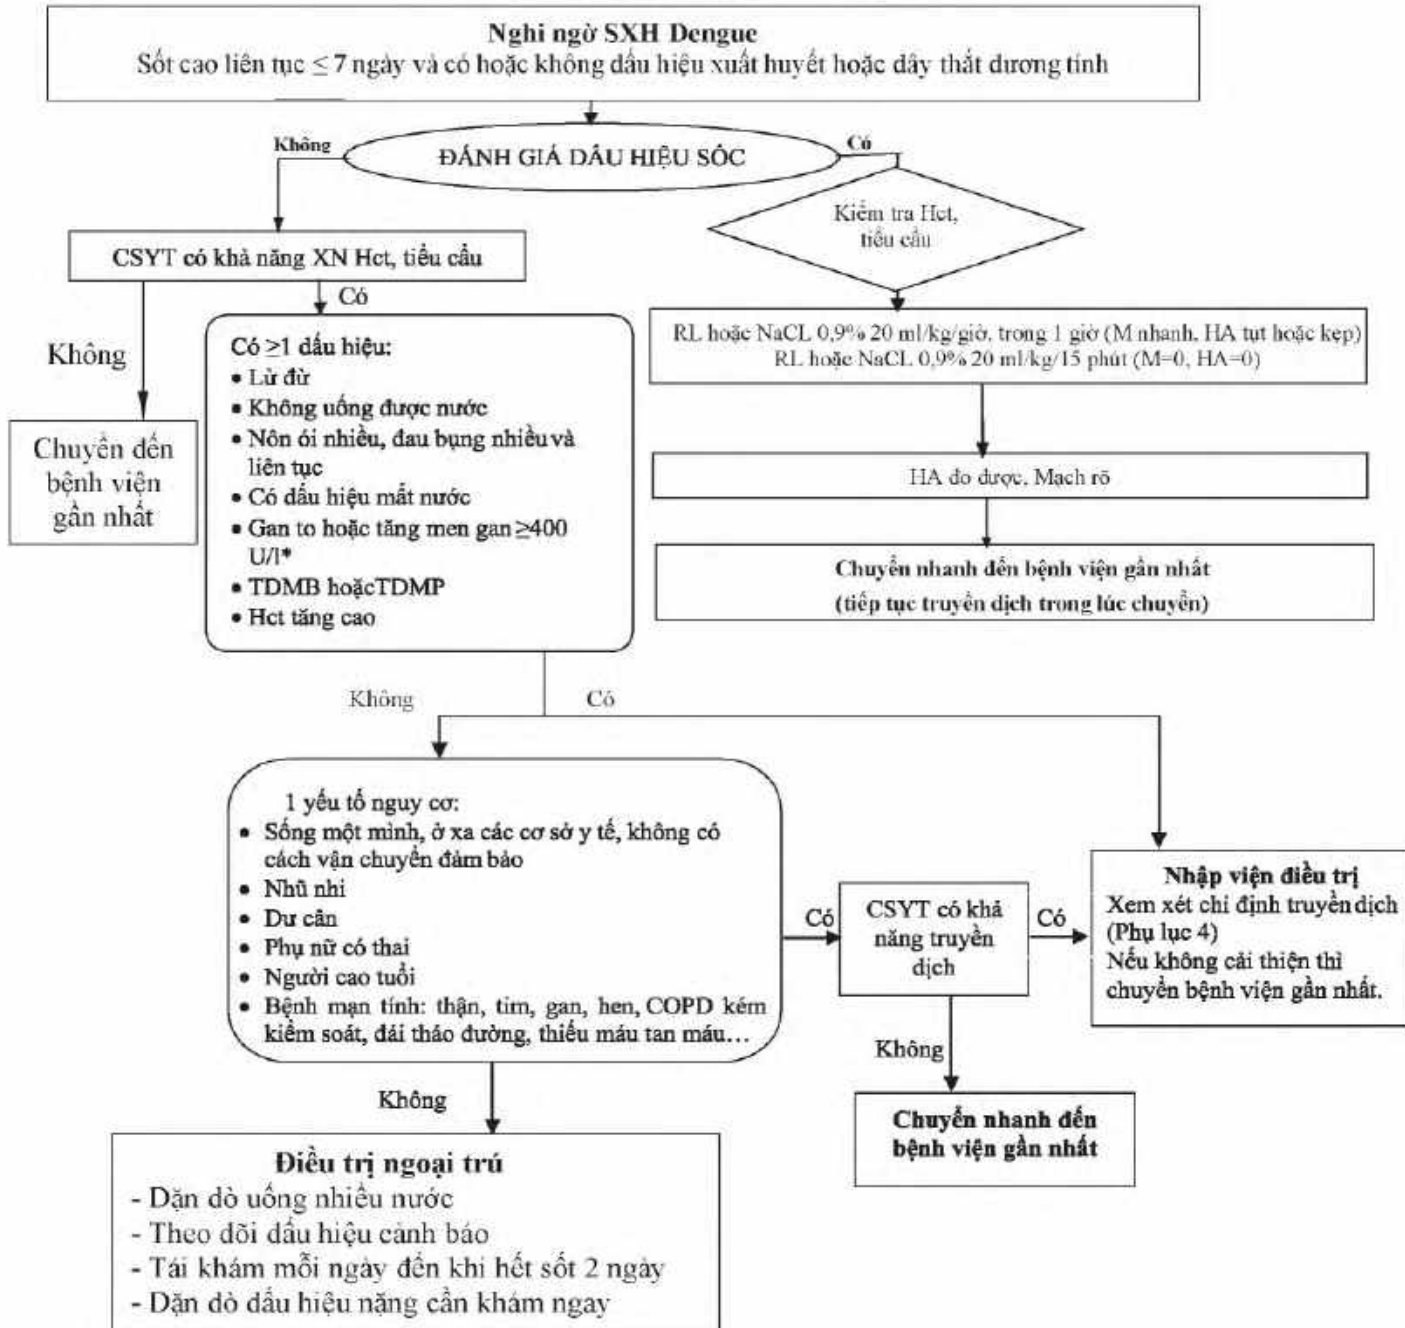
Nghi ngờ SXH Dengue
Sốt cao liên tục $\leq$ 7 ngày và có hoặc không dấu hiệu xuất huyết hoặc dây thắt dương tính

Không

ĐÁNH GIÁ DẤU HIỆU SỐC

Có

CSYT có khả năng XN Hct, tiểu cầu

Kiểm tra Hct, tiểu cầu

Có

Không

Chuyển đến bệnh viện gần nhất

Có $\geq$1 dấu hiệu:
• Lừ đừ
• Không uống được nước
• Nôn ói nhiều, đau bụng nhiều và liên tục
• Có dấu hiệu mất nước
• Gan to hoặc tăng men gan $\geq$400 U/l*
• TDMB hoặcTDMP
• Hct tăng cao

RL hoặc NaCL 0,9% 20 ml/kg/giờ, trong 1 giờ (M nhanh, HA tụt hoặc kẹp)
RL hoặc NaCL 0,9% 20 ml/kg/15 phút (M=0, HA=0)

HA đo được, Mạch rõ

Chuyển nhanh đến bệnh viện gần nhất
(tiếp tục truyền dịch trong lúc chuyển)

Không

Có

1 yếu tố nguy cơ:
• Sống một mình, ở xa các cơ sở y tế, không có cách vận chuyển đảm bảo
• Nhũ nhi
• Dư cân
• Phụ nữ có thai
• Người cao tuổi
• Bệnh mạn tính: thận, tim, gan, hen, COPD kém kiểm soát, đái tháo đường, thiếu máu tan máu…

Có

CSYT có khả năng truyền dịch

Có

Nhập viện điều trị
Xem xét chỉ định truyền dịch (Phụ lục 4)
Nếu không cải thiện thì chuyển bệnh viện gần nhất.

Không

Không

Chuyển nhanh đến bệnh viện gần nhất

Điều trị ngoại trú
- Dặn dò uống nhiều nước
- Theo dõi dấu hiệu cảnh báo
- Tái khám mỗi ngày đến khi hết sốt 2 ngày
- Dặn dò dấu hiệu nặng cần khám ngay